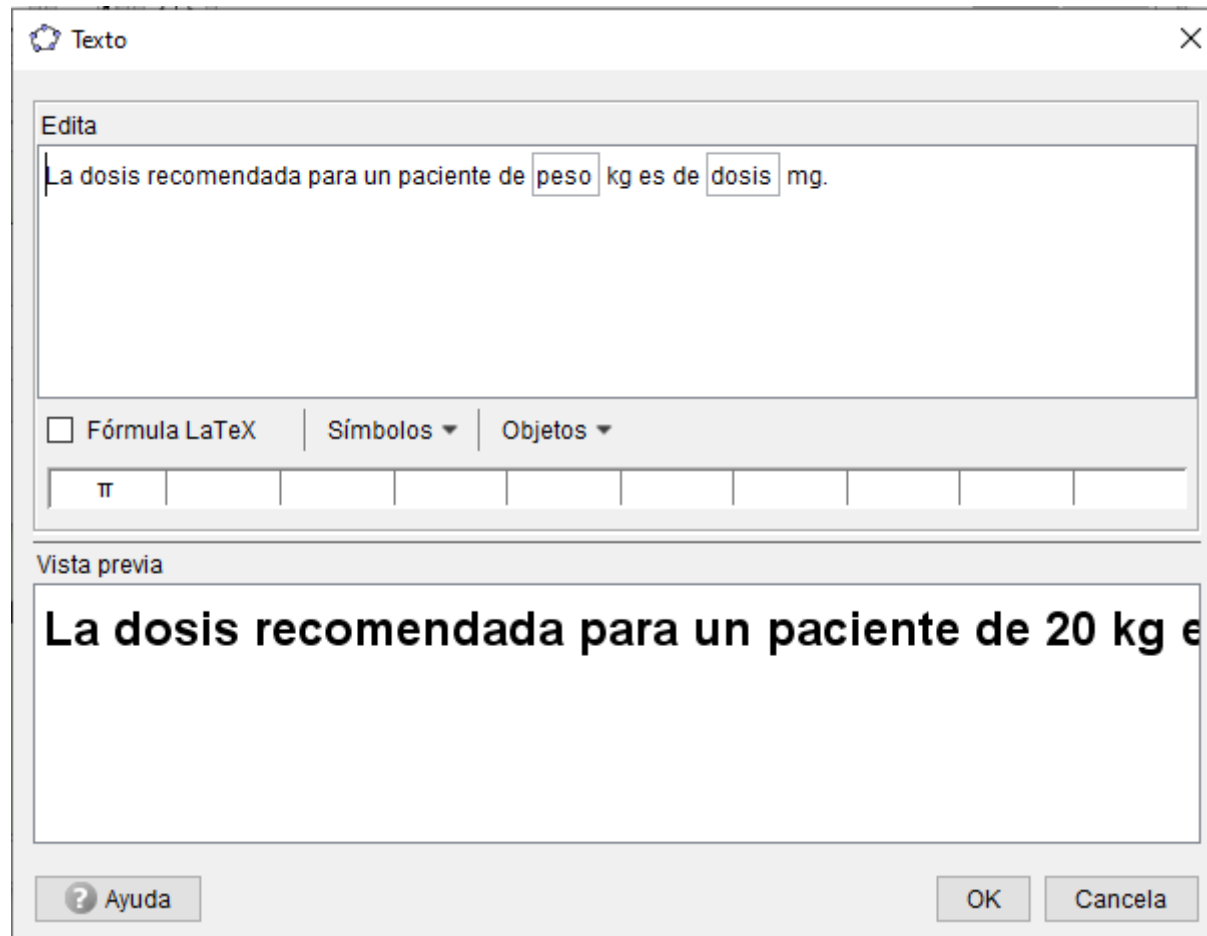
Texto

Edita

La dosis recomendada para un paciente de peso kg es de dosis mg.

Fórmula LaTeX | Símbolos | Objetos

π

Vista previa

La dosis recomendada para un paciente de 20 kg e

Ayuda

OK

Cancela